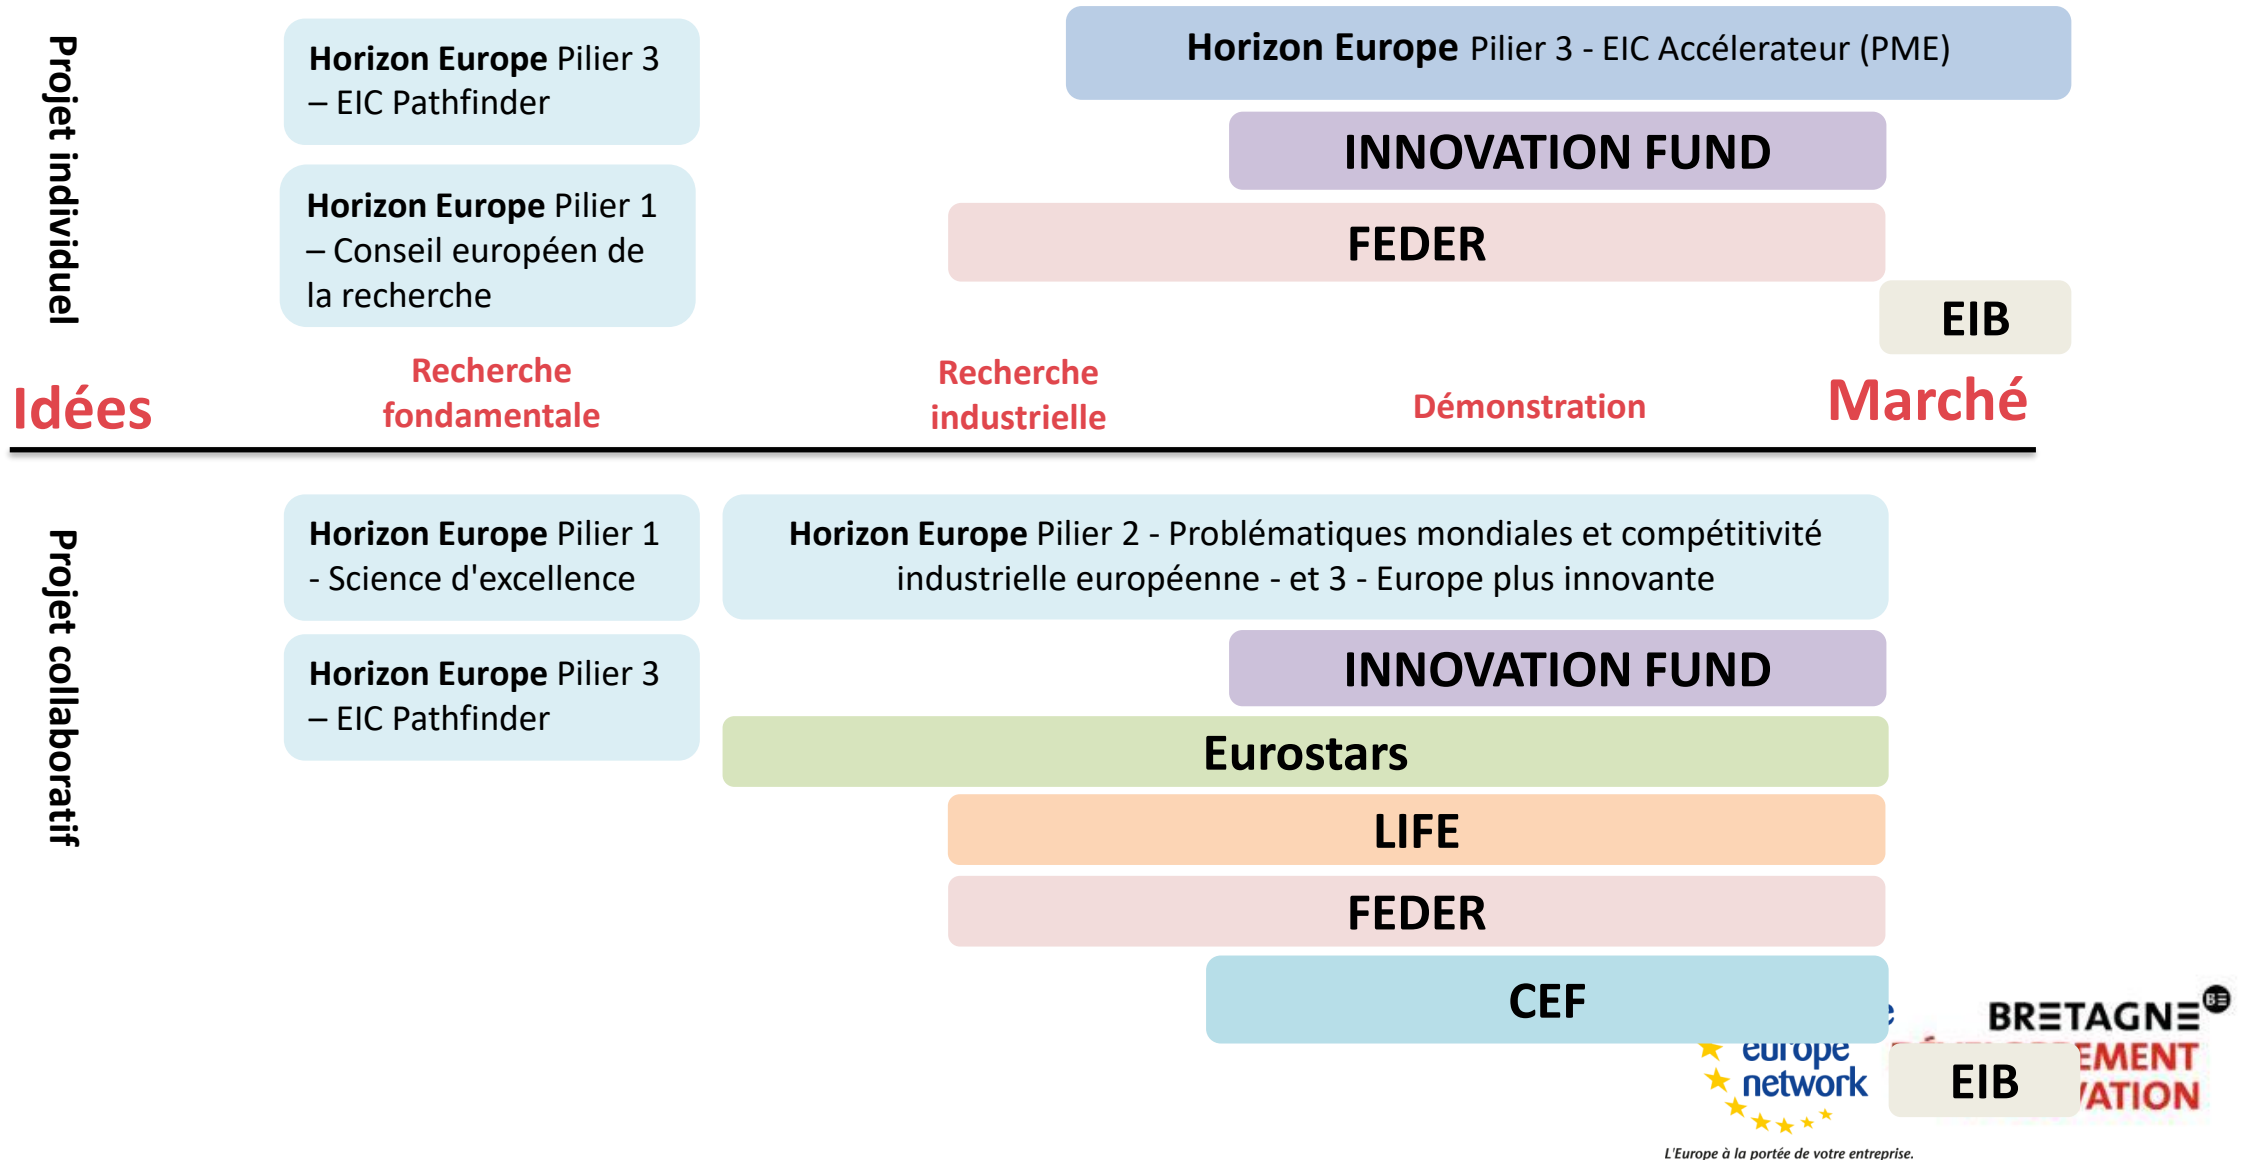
Projet individuel

Horizon Europe Pilier 3 – EIC Pathfinder

Horizon Europe Pilier 1 – Conseil européen de la recherche

Horizon Europe Pilier 3 - EIC Accélerateur (PME)

INNOVATION FUND

FEDER

EIB

Idées

Recherche fondamentale

Recherche industrielle

Démonstration

Marché

Projet collaboratif

Horizon Europe Pilier 1 - Science d'excellence

Horizon Europe Pilier 3 – EIC Pathfinder

Horizon Europe Pilier 2 - Problématiques mondiales et compétitivité industrielle européenne - et 3 - Europe plus innovante

INNOVATION FUND

Eurostars

LIFE

FEDER

CEF

europe network

EIB

BRETAGNE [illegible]EMENT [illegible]ATION

L'Europe à la portée de votre entreprise.